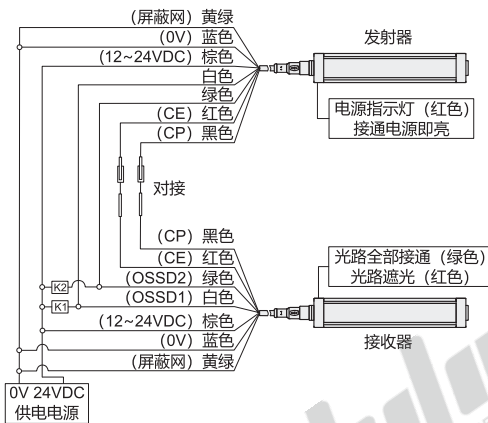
(屏蔽网) 黄绿
(0V) 蓝色
(12~24VDC) 棕色
白色
绿色
(CE) 红色
(CP) 黑色

发射器

电源指示灯 (红色)
接通电源即亮

对接

(CP) 黑色
(CE) 红色
(OSSD2) 绿色
(OSSD1) 白色
(12~24VDC) 棕色
(0V) 蓝色
(屏蔽网) 黄绿

K2
K1

光路全部接通 (绿色)
光路遮光 (红色)

接收器

0V 24VDC
供电电源